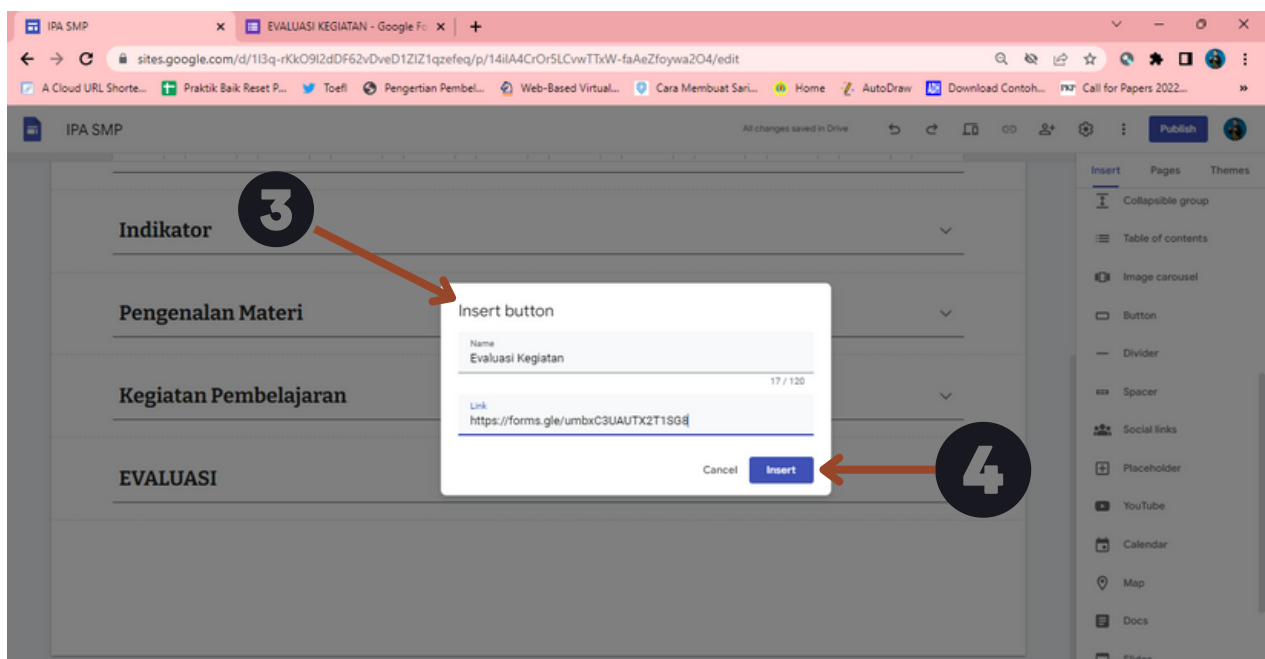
IPA SMP
EVALUASI KEGIATAN - Google Fo
sites.google.com/d/1I3q-rKkO9I2dDF62vDveD1ZIZ1qzefeq/p/14ilA4CrOr5LCvwTTxW-faAeZfoywa2O4/edit
A Cloud URL Shorte... Praktik Baik Reset P... Toefl Pengertian Pembel... Web-Based Virtual... Cara Membuat Sari... Home AutoDraw Download Contoh... Call for Papers 2022...
IPA SMP
All changes saved in Drive
Publish
Insert Pages Themes
Collapsible group
Table of contents
Image carousel
Button
Divider
Spacer
Social links
Placeholder
YouTube
Calendar
Map
Docs
Indikator
Pengenalan Materi
Kegiatan Pembelajaran
EVALUASI
3
Insert button
Name
Evaluasi Kegiatan
17 / 120
Link
https://forms.gle/umbxC3UAUTX2T1SG8
Cancel
Insert
4